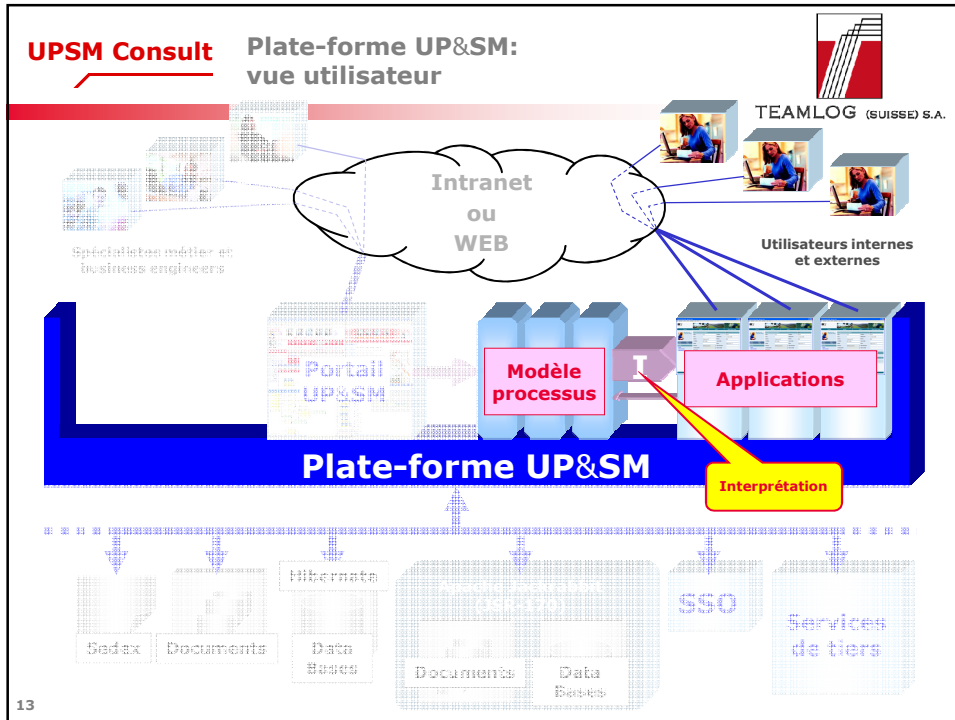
UPSM Consult

Plate-forme UP&SM: vue utilisateur

TEAMLOG (SUISSE) S.A.

Intranet ou WEB

Spécialistes métier et business engineers

Utilisateurs internes et externes

Portail UP&SM

Modèle processus

I

Applications

Plate-forme UP&SM

Interprétation

Hibernate

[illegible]

SSO

Services de tiers

Sedex

Documents

Data Bases

Documents

Data Bases

13